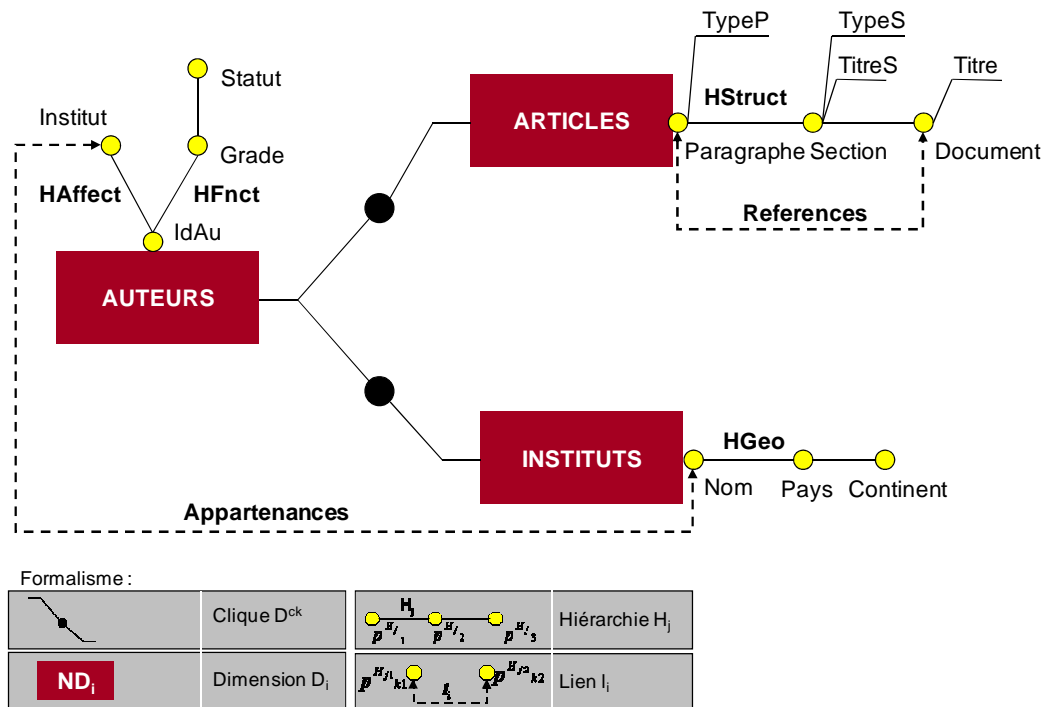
Statut

Institut

Grade

HAffect

HFnct

IdAu

AUTEURS

ARTICLES

TypeP

TypeS

TitreS

Titre

HStruct

Paragraphe Section

Document

References

INSTITUTS

HGeo

Nom

Pays

Continent

Appartenances

Formalisme :

| | Clique $D^{ck}$ | $H_j$ $p^{H_j}_1$ $p^{H_j}_2$ $p^{H_j}_3$ | Hiérarchie $H_j$ |
|---|---|---|---|
| $ND_i$ | Dimension $D_i$ | $p^{H_{j1}}_{k1}$ $l_i$ $p^{H_{j2}}_{k2}$ | Lien $l_i$ |